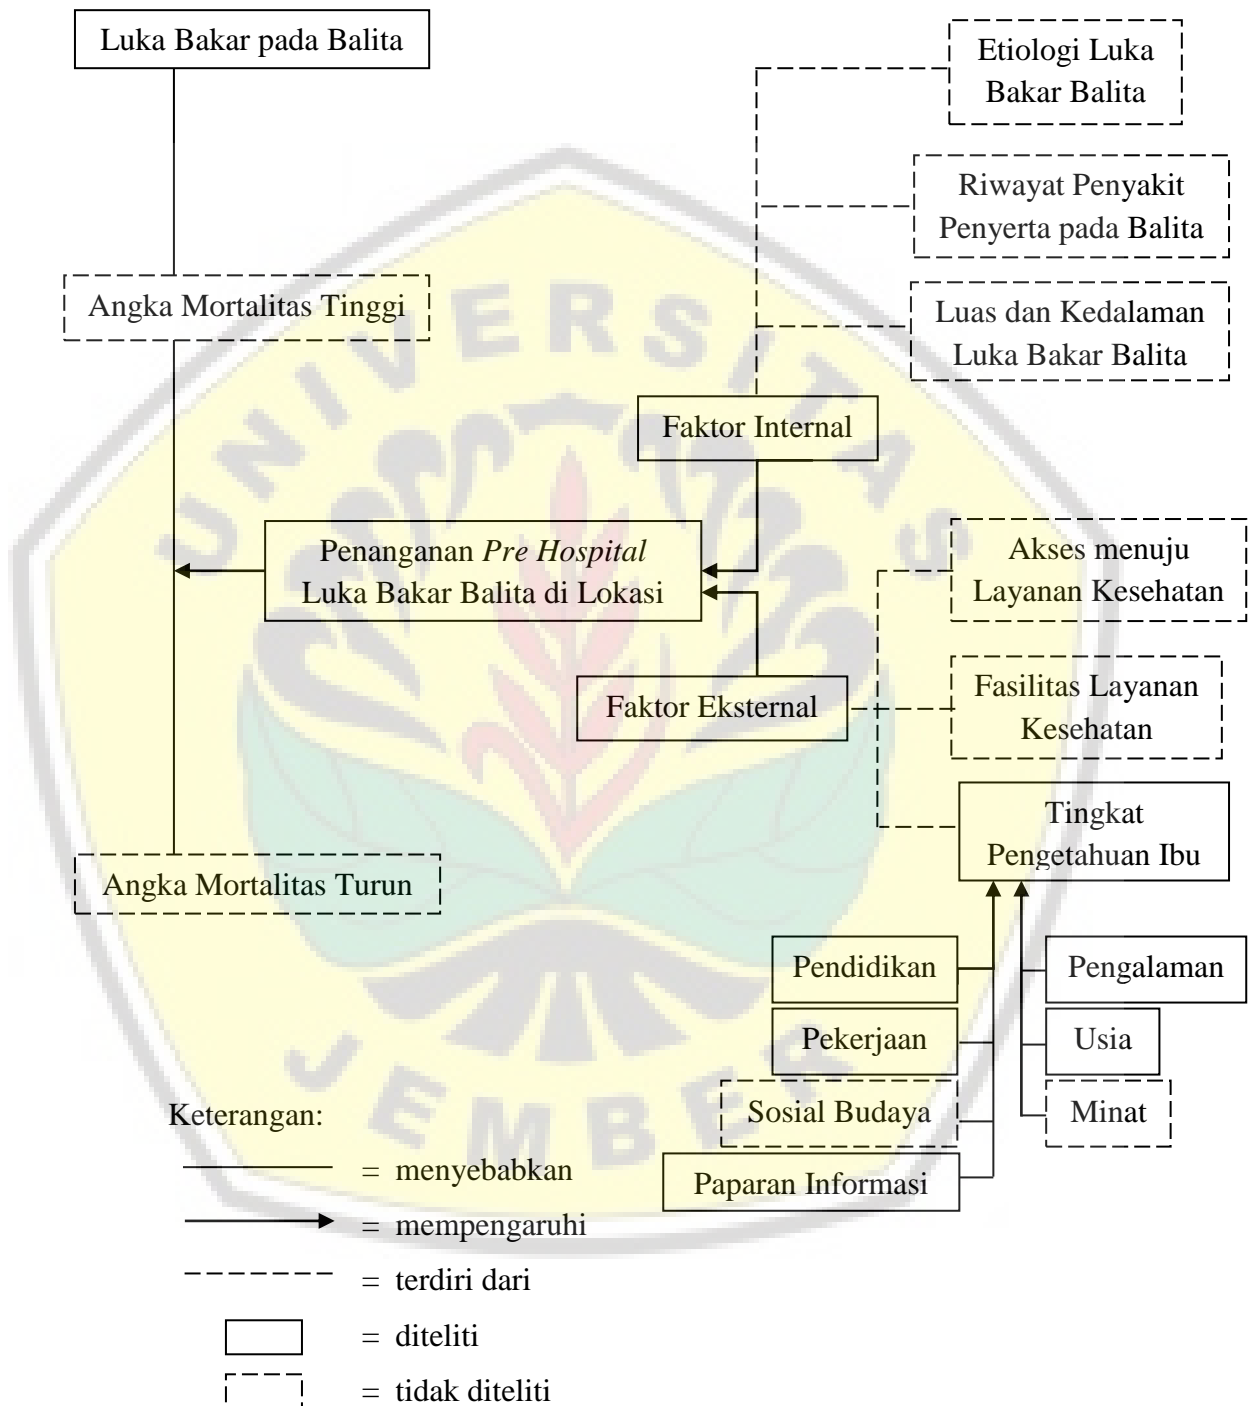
Luka Bakar pada Balita

Etiologi Luka Bakar Balita

Riwayat Penyakit Penyerta pada Balita

Luas dan Kedalaman Luka Bakar Balita

Angka Mortalitas Tinggi

Faktor Internal

Penanganan *Pre Hospital* Luka Bakar Balita di Lokasi

Akses menuju Layanan Kesehatan

Faktor Eksternal

Fasilitas Layanan Kesehatan

Tingkat Pengetahuan Ibu

Angka Mortalitas Turun

Pendidikan

Pengalaman

Pekerjaan

Usia

Sosial Budaya

Minat

Paparan Informasi

Keterangan:

= menyebabkan

= mempengaruhi

= terdiri dari

= diteliti

= tidak diteliti